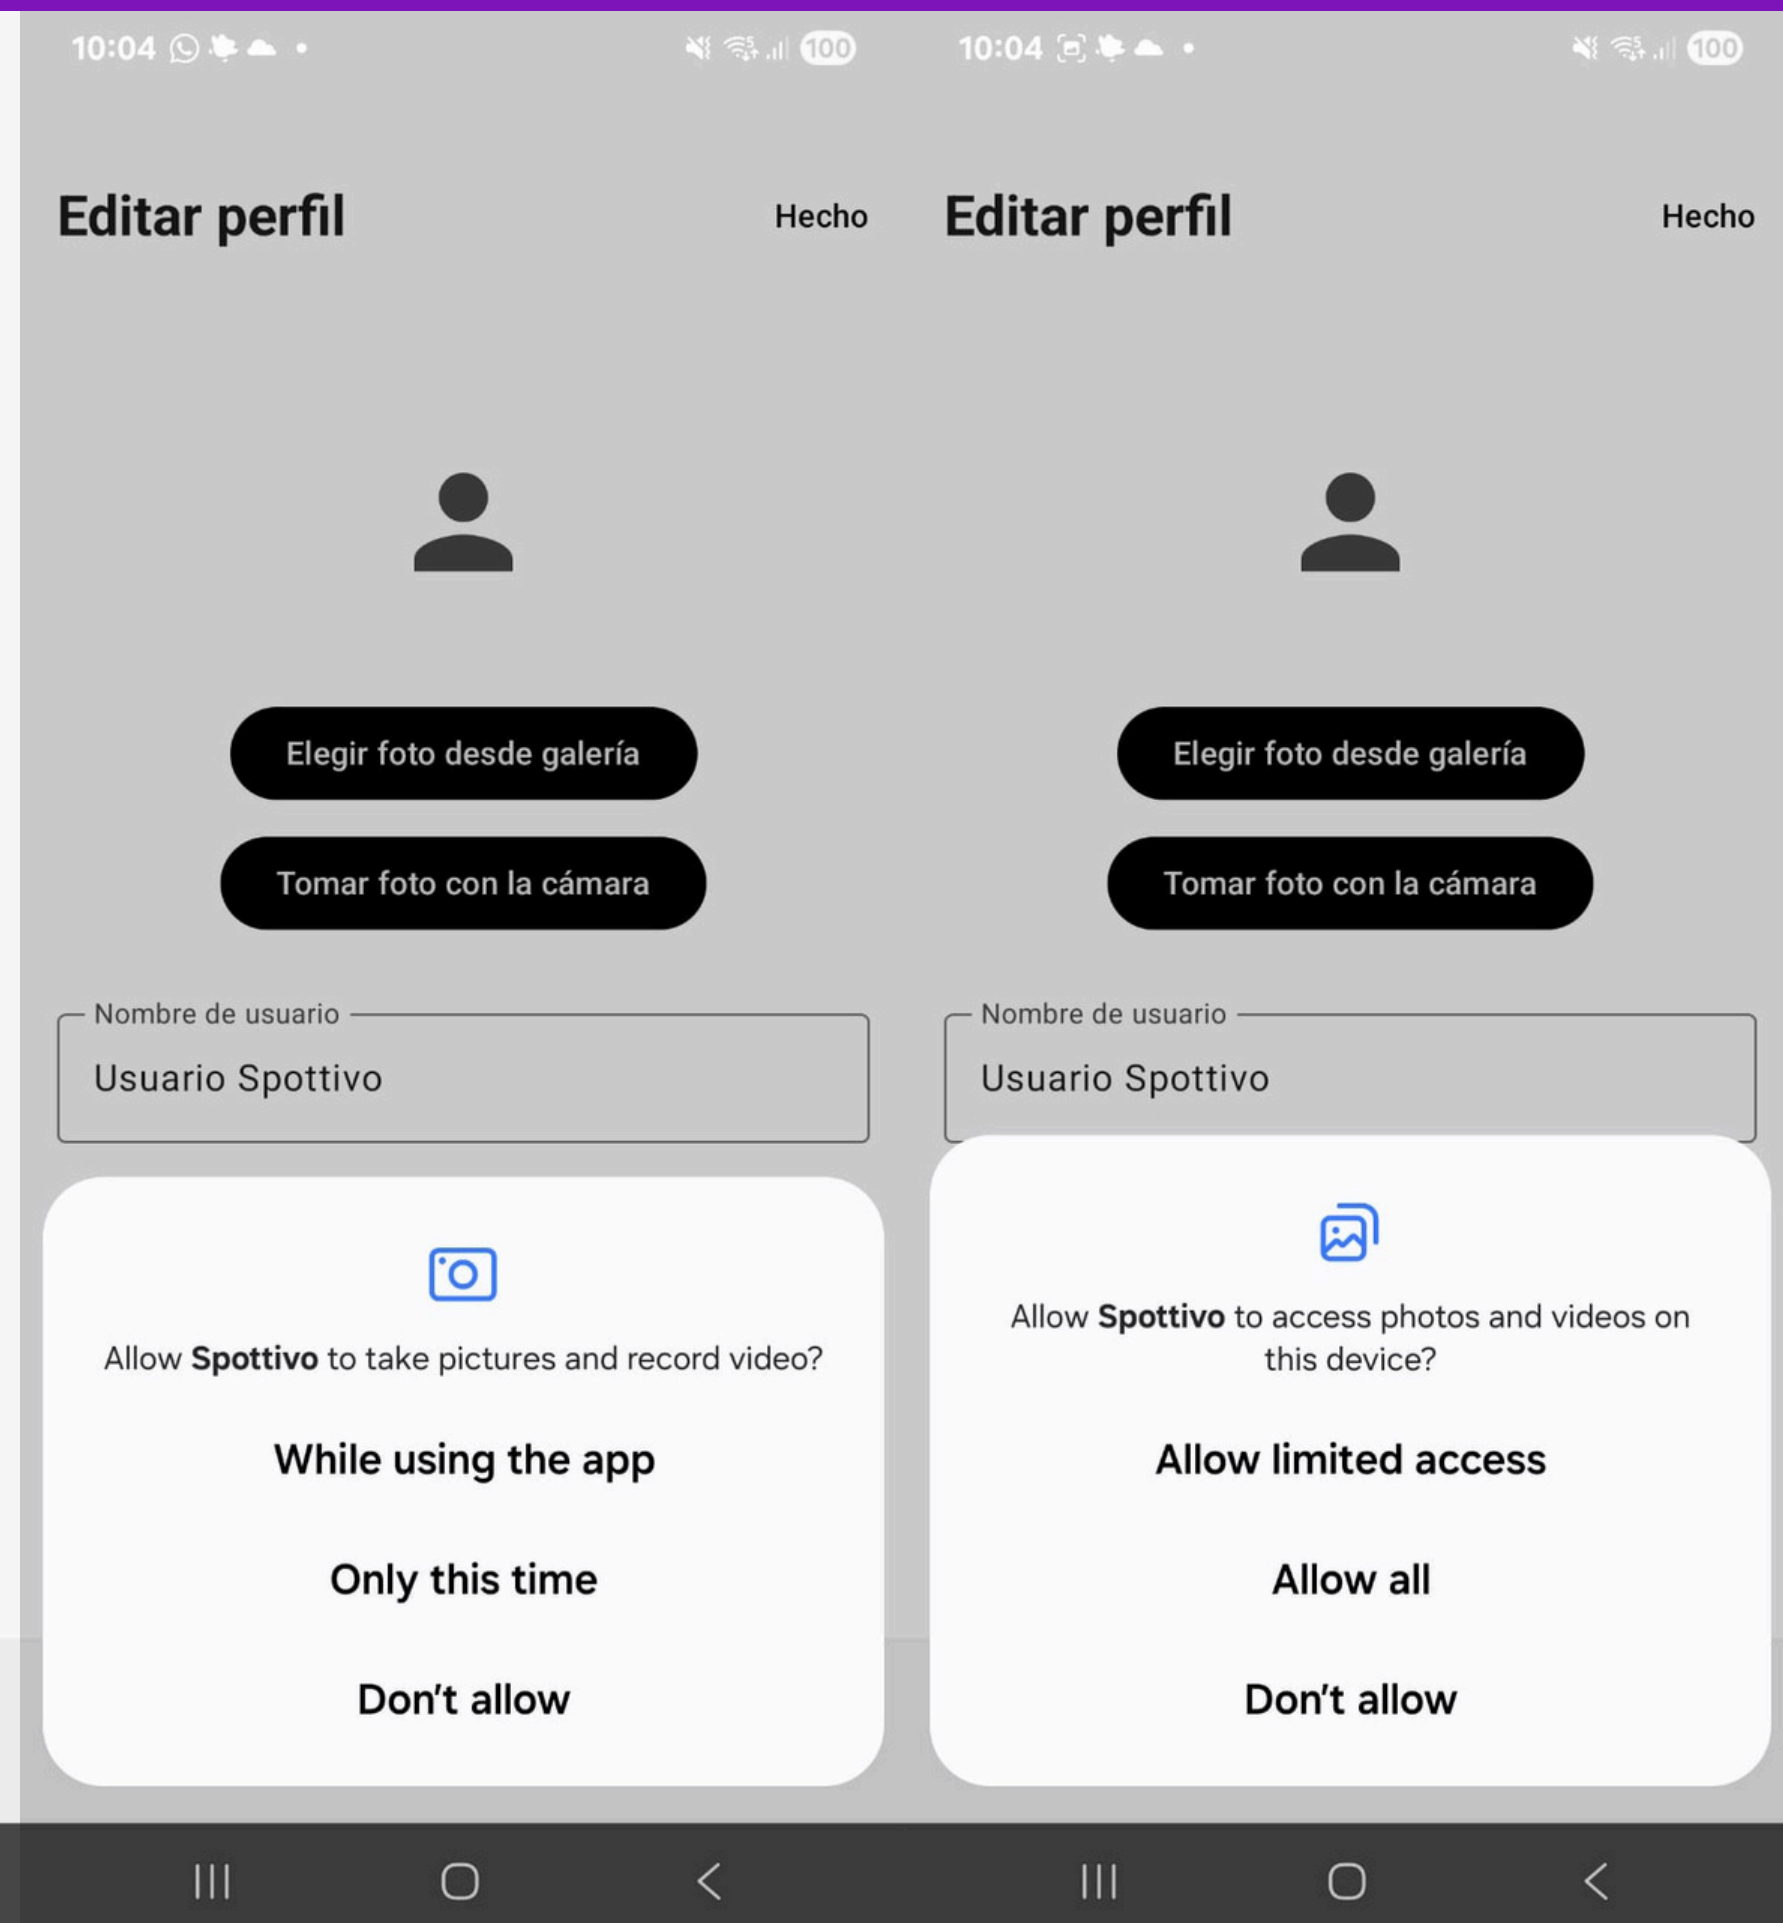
10:04 100

Editar perfil

Hecho

Elegir foto desde galería

Tomar foto con la cámara

Nombre de usuario

Usuario Spottivo

Allow **Spottivo** to take pictures and record video?

While using the app

Only this time

Don't allow

10:04 100

Editar perfil

Hecho

Elegir foto desde galería

Tomar foto con la cámara

Nombre de usuario

Usuario Spottivo

Allow **Spottivo** to access photos and videos on this device?

Allow limited access

Allow all

Don't allow